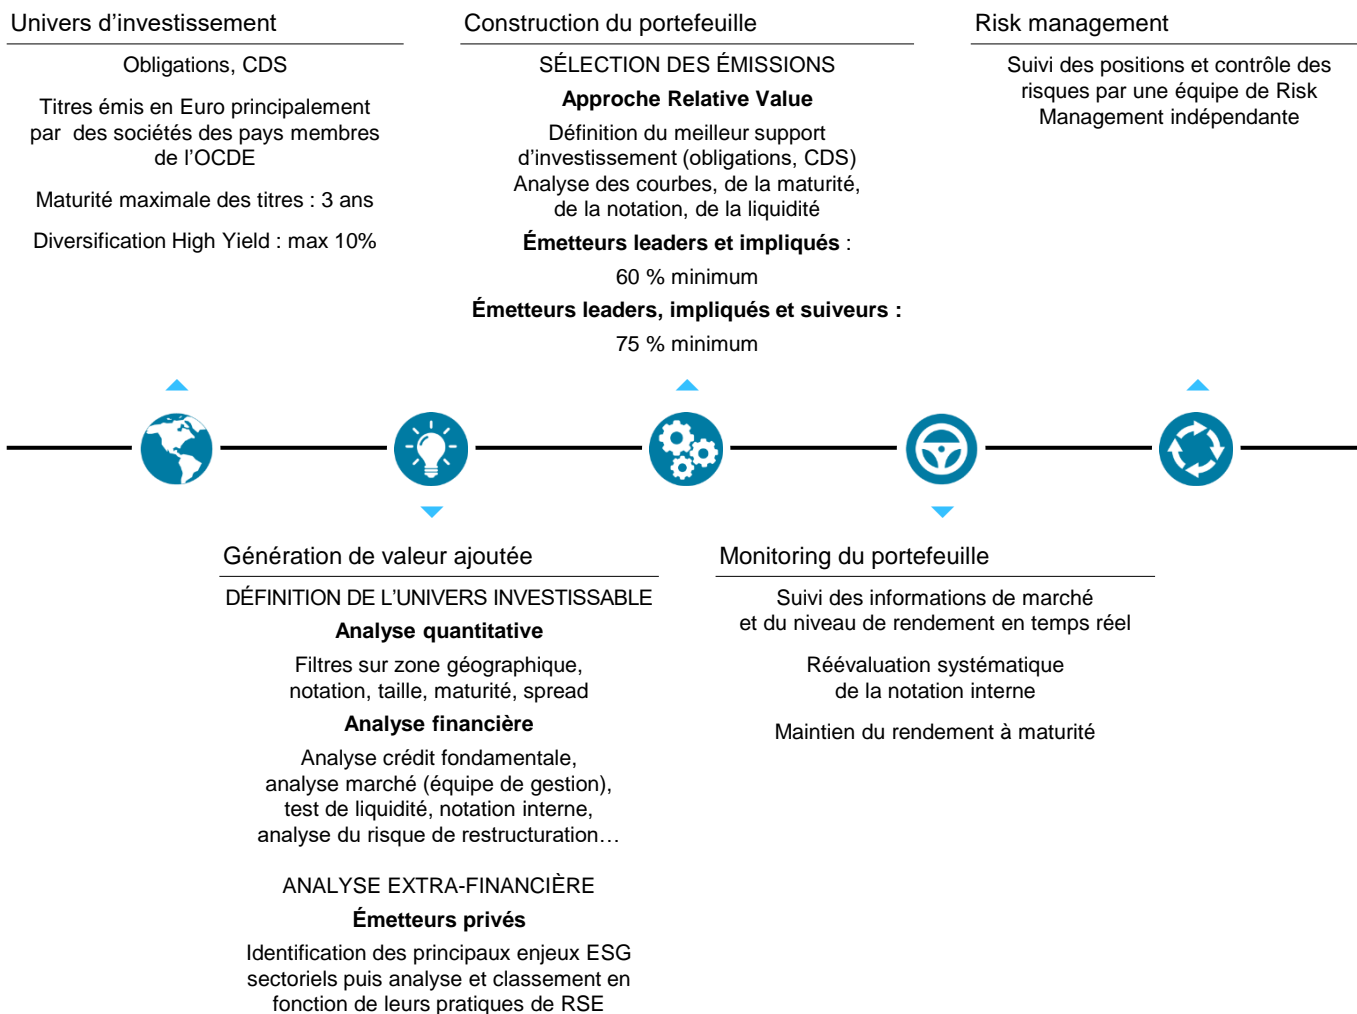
Univers d'investissement

Obligations, CDS

Titres émis en Euro principalement par des sociétés des pays membres de l'OCDE

Maturité maximale des titres : 3 ans

Diversification High Yield : max 10%

Construction du portefeuille

SÉLECTION DES ÉMISSIONS

**Approche Relative Value**

Définition du meilleur support d'investissement (obligations, CDS) Analyse des courbes, de la maturité, de la notation, de la liquidité

**Émetteurs leaders et impliqués** :

60 % minimum

**Émetteurs leaders, impliqués et suiveurs :**

75 % minimum

Risk management

Suivi des positions et contrôle des risques par une équipe de Risk Management indépendante

Génération de valeur ajoutée

DÉFINITION DE L'UNIVERS INVESTISSABLE

**Analyse quantitative**

Filtres sur zone géographique, notation, taille, maturité, spread

**Analyse financière**

Analyse crédit fondamentale, analyse marché (équipe de gestion), test de liquidité, notation interne, analyse du risque de restructuration…

ANALYSE EXTRA-FINANCIÈRE

**Émetteurs privés**

Identification des principaux enjeux ESG sectoriels puis analyse et classement en fonction de leurs pratiques de RSE

Monitoring du portefeuille

Suivi des informations de marché et du niveau de rendement en temps réel

Réévaluation systématique de la notation interne

Maintien du rendement à maturité